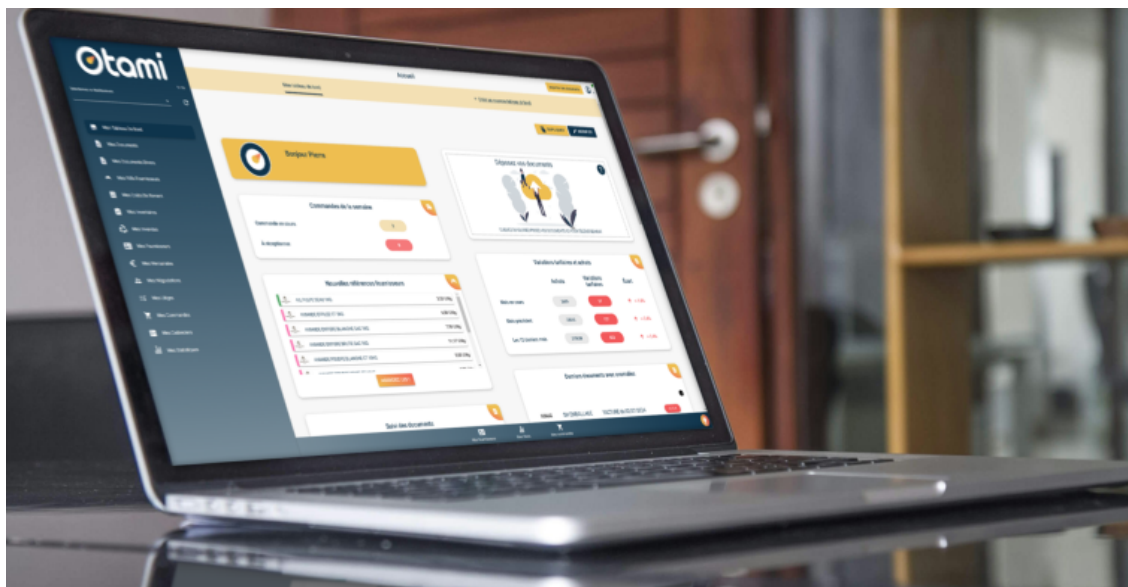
Otami

Accueil

Mon tableau de bord

Bonjour Pierre

Commandes de la semaine

Nouvelles références fournisseurs

Déposez vos documents

Variation tarifaire et achats

Derniers documents reçus

Suivi des documents